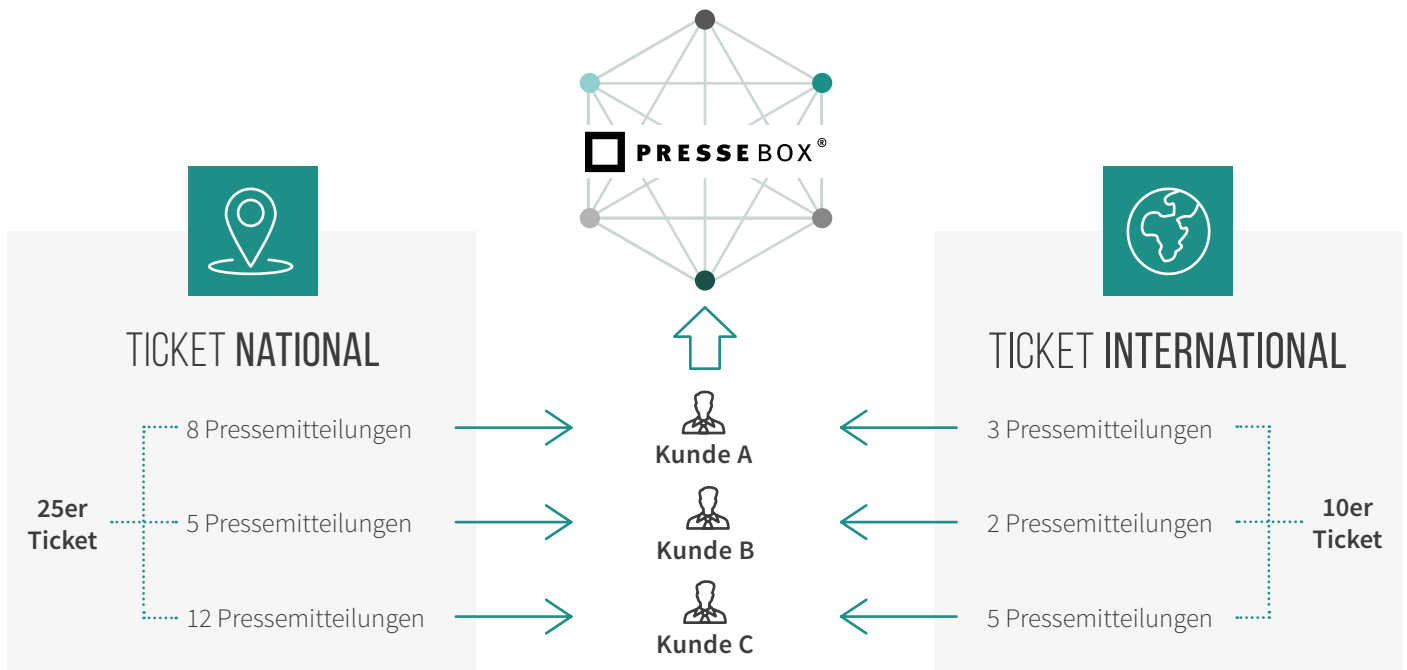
PRESSEBOX®

TICKET NATIONAL

25er Ticket

8 Pressemitteilungen

5 Pressemitteilungen

12 Pressemitteilungen

Kunde A

Kunde B

Kunde C

TICKET INTERNATIONAL

3 Pressemitteilungen

2 Pressemitteilungen

5 Pressemitteilungen

10er Ticket